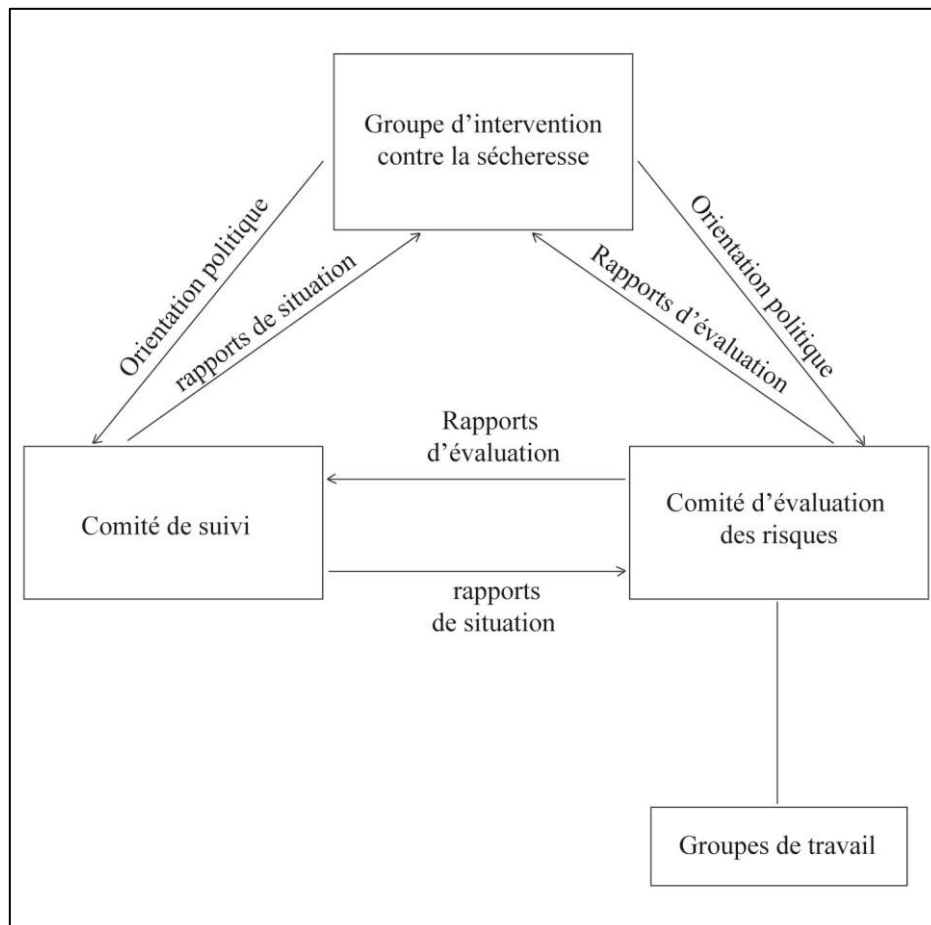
Groupe d'intervention contre la sécheresse

Orientation politique

rapports de situation

Rapports d'évaluation

Orientation politique

Rapports d'évaluation

Comité de suivi

Comité d'évaluation des risques

rapports de situation

Groupes de travail